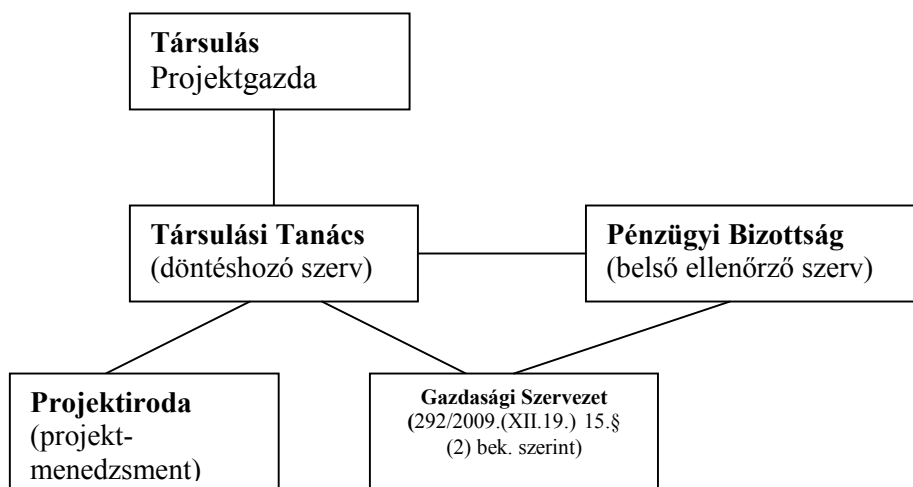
Társulás
Projektgazda

Társulási Tanács
(döntéshozó szerv)

Pénzügyi Bizottság
(belső ellenőrző szerv)

Projektiroda
(projekt-menedzsment)

Gazdasági Szervezet
(292/2009.(XII.19.) 15.§
(2) bek. szerint)